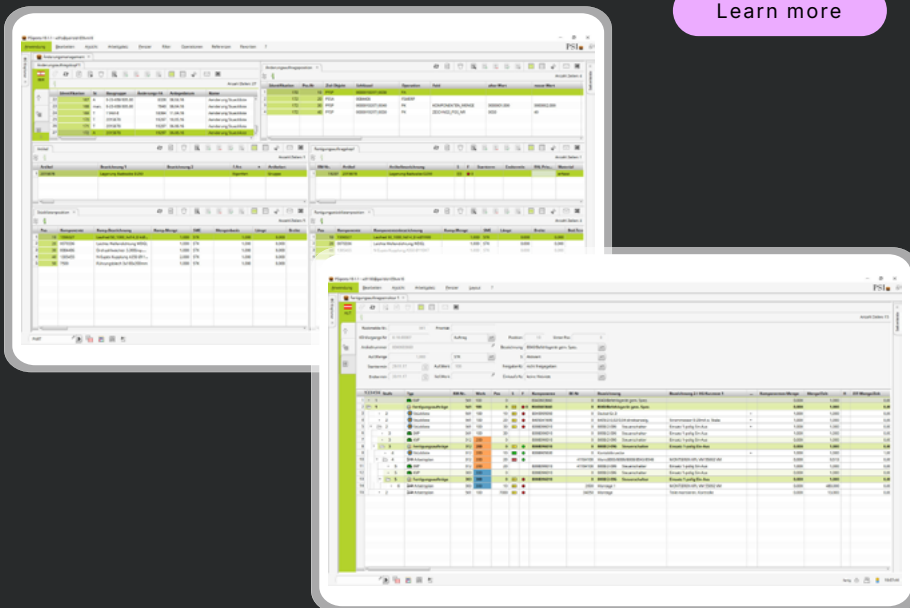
Learn more

PSI

Anwendung Bearbeiten Ansicht Arbeitsplatz Fenster Filter Operationen Referenzen Beziehen ?

Änderungsauftragskopf

Artikel

Stückliste

Fertigungsauftragskopf

Anwendung Bearbeiten Ansicht Arbeitsplatz Fenster Layout ?

Fertigungsauftragsstruktur

Aufträge